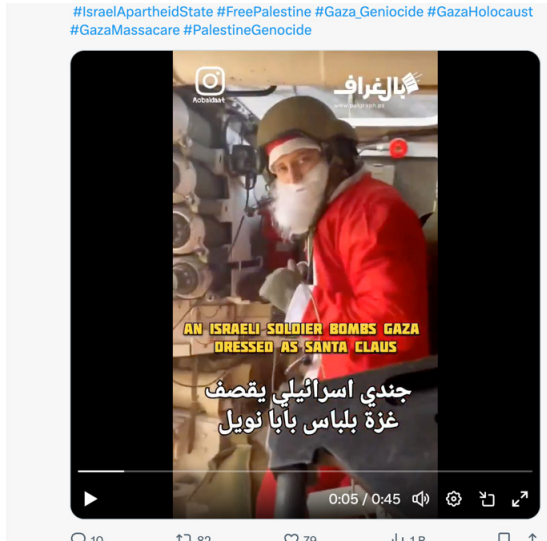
#IsraelApartheidState #FreePalestine #Gaza_Geniocide #GazaHolocaust #GazaMassacare #PalestineGenocide

@obaidaat

بالغراف

AN ISRAELI SOLDIER BOMBS GAZA DRESSED AS SANTA CLAUS

جندي اسرائيلي يقصف غزة بلباس بابا نويل

0:05 / 0:45

10 82 79 1.8